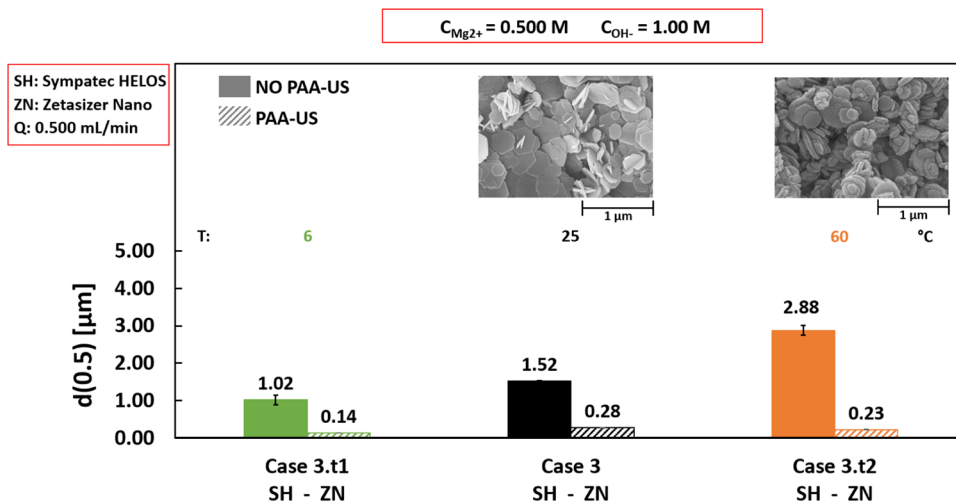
$C_{Mg2+}$ = 0.500 M $C_{OH-}$ = 1.00 M

SH: Sympatec HELOS
ZN: Zetasizer Nano
Q: 0.500 mL/min

NO PAA-US
PAA-US

1 µm
1 µm

T: 6 25 60 °C

d(0.5) [µm]

5.00
4.00
3.00
2.00
1.00
0.00

1.02
0.14
1.52
0.28
2.88
0.23

Case 3.t1
SH - ZN

Case 3
SH - ZN

Case 3.t2
SH - ZN